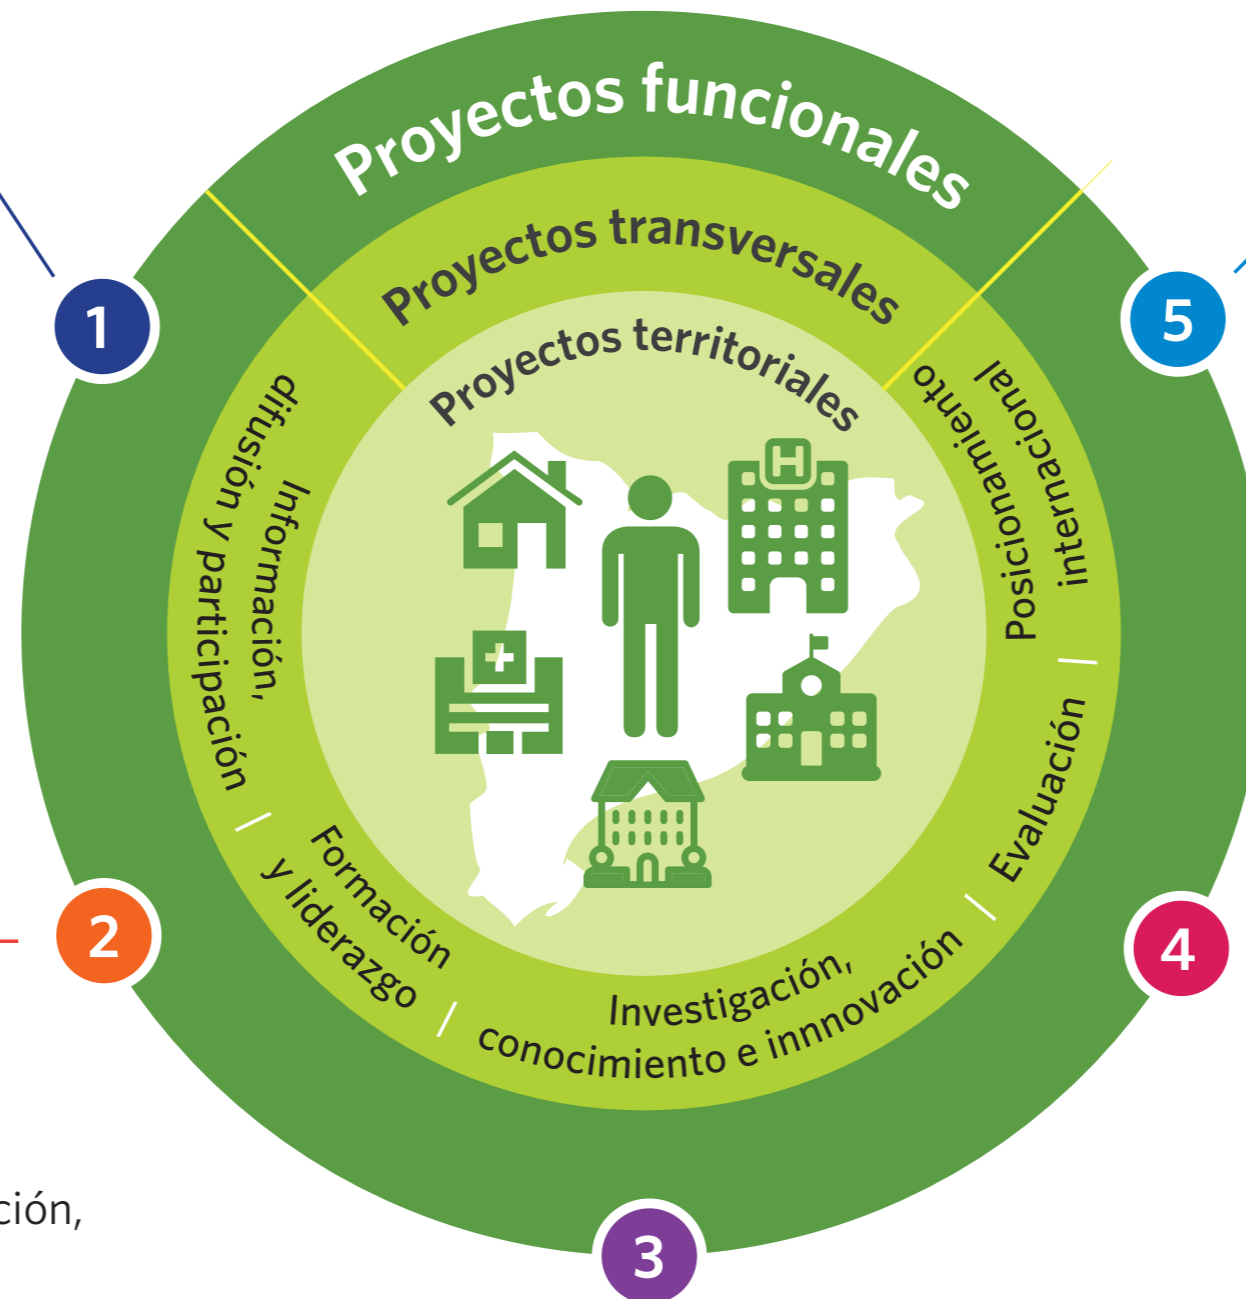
Proyectos funcionales

Proyectos transversales

Proyectos territoriales

1

Información, difusión y participación

Formación y liderazgo

Investigación, conocimiento e innnovación

Evaluación

Posicionamiento internacional

5

2

4

3

ción,